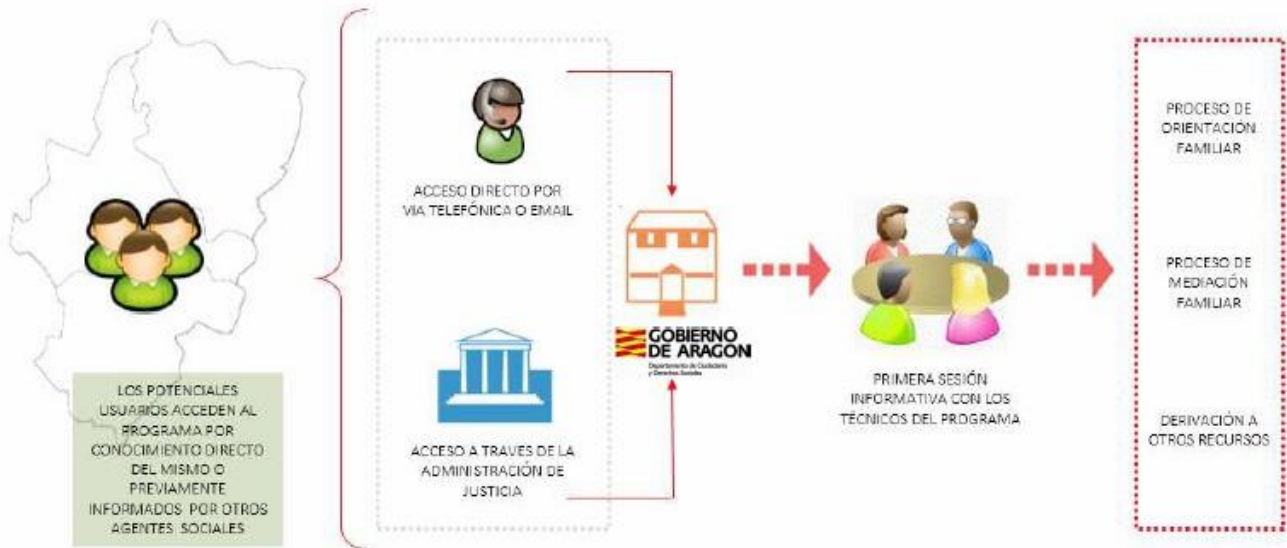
LOS POTENCIALES USUARIOS ACCEDEN AL PROGRAMA POR CONOCIMIENTO DIRECTO DEL MISMO O PREVIAMENTE INFORMADOS POR OTROS AGENTES SOCIALES

ACCESO DIRECTO POR VIA TELEFÓNICA O EMAIL

ACCESO A TRAVES DE LA ADMINISTRACIÓN DE JUSTICIA

GOBIERNO DE ARAGON
Departamento de Ciudadanía y Derechos Sociales

PRIMERA SESIÓN INFORMATIVA CON LOS TÉCNICOS DEL PROGRAMA

PROCESO DE ORIENTACIÓN FAMILIAR

PROCESO DE MEDIACIÓN FAMILIAR

DERIVACIÓN A OTROS RECURSOS